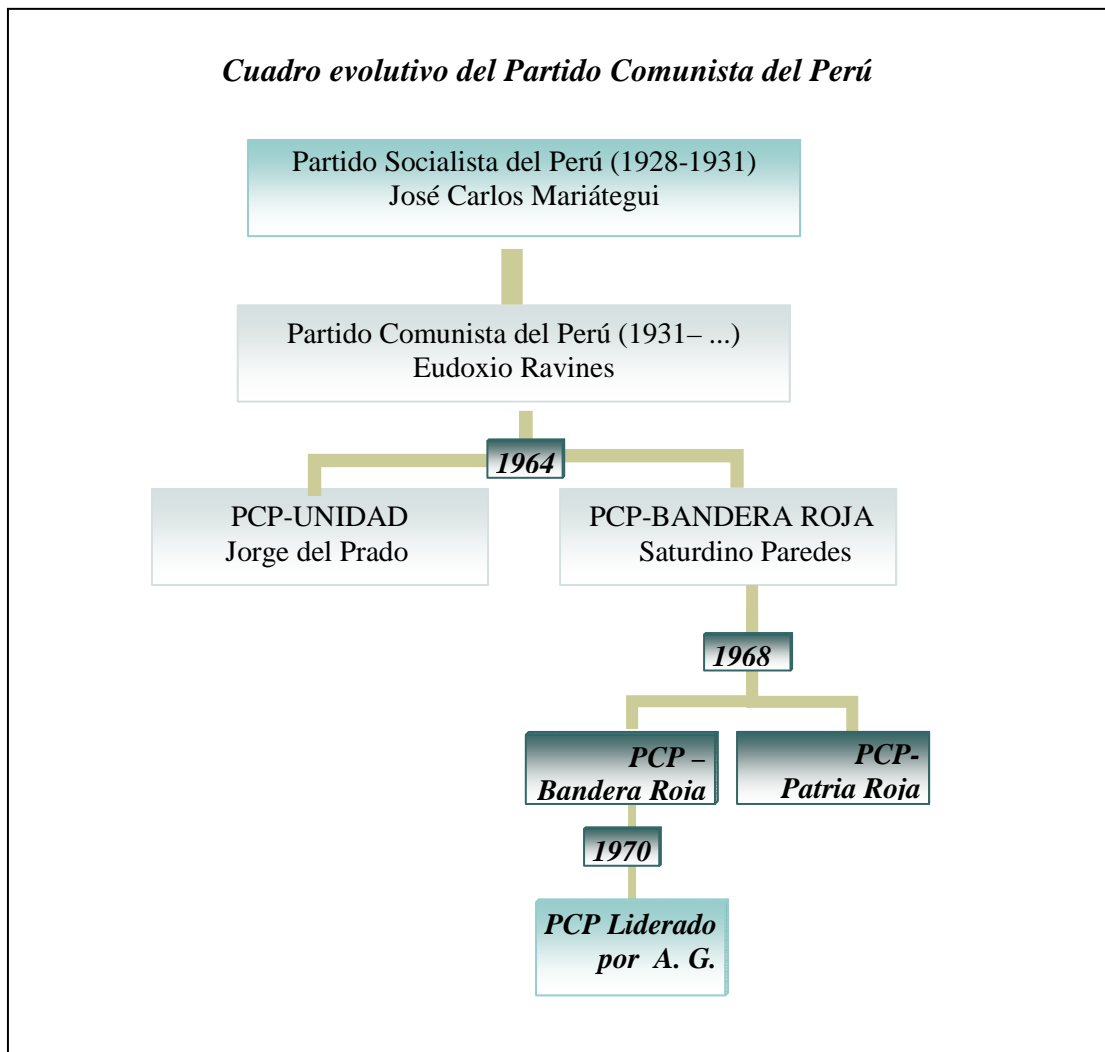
Cuadro evolutivo del Partido Comunista del Perú

Partido Socialista del Perú (1928-1931)
José Carlos Mariátegui

Partido Comunista del Perú (1931– ...)
Eudoxio Ravines

1964

PCP-UNIDAD
Jorge del Prado

PCP-BANDERA ROJA
Saturdino Paredes

1968

PCP – Bandera Roja

PCP- Patria Roja

1970

PCP Liderado por A. G.